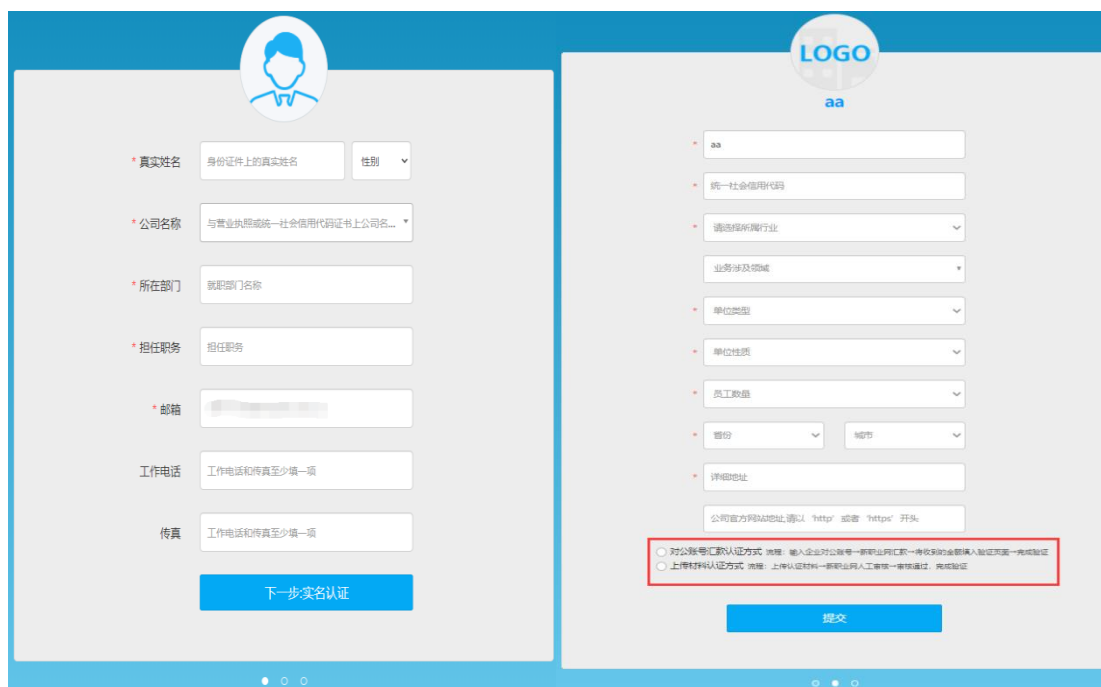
* 真实姓名 身份证件上的真实姓名 性别

* 公司名称 与营业执照或统一社会信用代码证书上公司名...

* 所在部门 就职部门名称

* 担任职务 担任职务

* 邮箱 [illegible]

工作电话 工作电话和传真至少填一项

传真 工作电话和传真至少填一项

下一步:实名认证

LOGO

aa

* aa

* 统一社会信用代码

* 请选择所属行业

业务涉及领域

* 单位类型

* 单位性质

* 员工数量

* 省份 城市

* 详细地址

公司官方网站地址,请以 'http' 或者 'https' 开头

对公账号汇款认证方式 流程：输入企业对公账号→新职业网汇款→将收到的金额填入验证页面→完成验证

上传材料认证方式 流程：上传认证材料→新职业网人工审核→审核通过，完成验证

提交